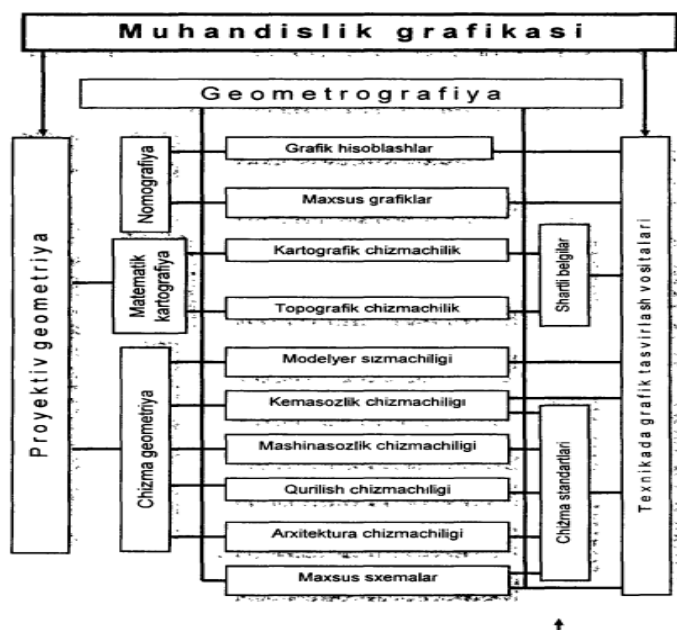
Muhandislik grafikasi

Geometrografiya

Proyektiv geometriya

Nomografiya

Matematik kartografiya

Chizma geometriya

Grafik hisoblashlar

Maxsus grafiklar

Kartografik chizmachilik

Topografik chizmachilik

Modelyer sızmachiligi

Kemasozlik chizmachiligi

Mashinasozlik chizmachiligi

Qurilish chizmachiligi

Arxitektura chizmachiligi

Maxsus sxemalar

Shartli belgilar

Chizma standartlari

Texnikada grafik tasvirlash vositalari